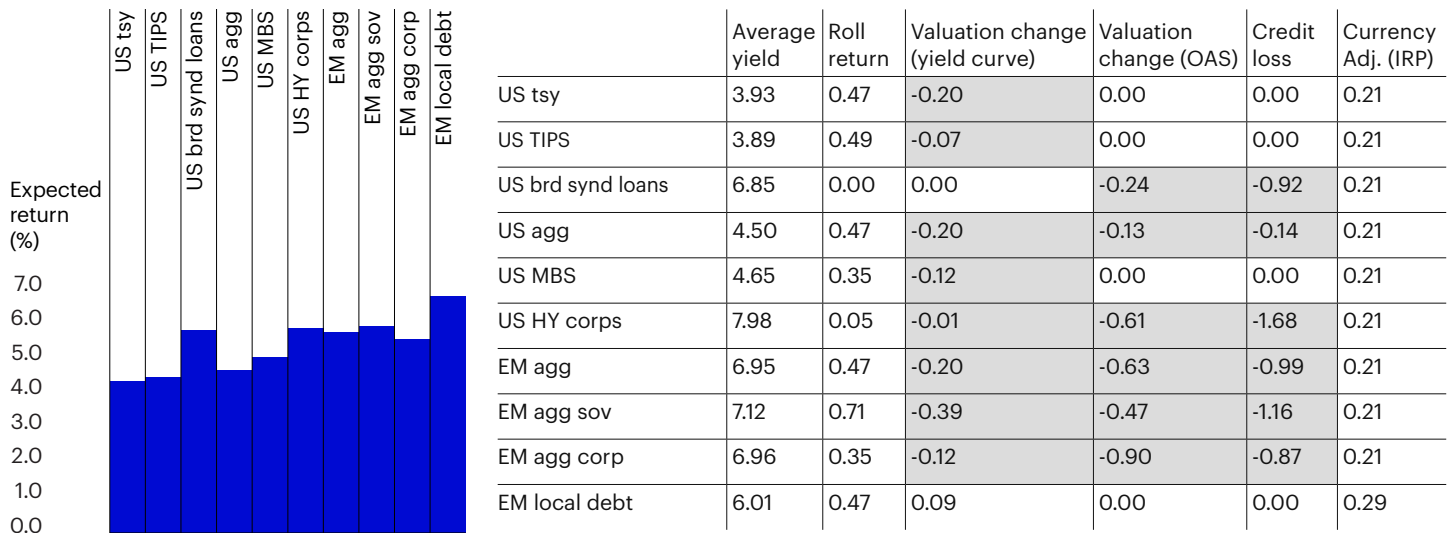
US tsy
US TIPS
US brd synd loans
US agg
US MBS
US HY corps
EM agg
EM agg sov
EM agg corp
EM local debt

Expected return (%)

7.0
6.0
5.0
4.0
3.0
2.0
1.0
0.0

| | Average yield | Roll return | Valuation change (yield curve) | Valuation change (OAS) | Credit loss | Currency Adj. (IRP) |
|---|---|---|---|---|---|---|
| US tsy | 3.93 | 0.47 | -0.20 | 0.00 | 0.00 | 0.21 |
| US TIPS | 3.89 | 0.49 | -0.07 | 0.00 | 0.00 | 0.21 |
| US brd synd loans | 6.85 | 0.00 | 0.00 | -0.24 | -0.92 | 0.21 |
| US agg | 4.50 | 0.47 | -0.20 | -0.13 | -0.14 | 0.21 |
| US MBS | 4.65 | 0.35 | -0.12 | 0.00 | 0.00 | 0.21 |
| US HY corps | 7.98 | 0.05 | -0.01 | -0.61 | -1.68 | 0.21 |
| EM agg | 6.95 | 0.47 | -0.20 | -0.63 | -0.99 | 0.21 |
| EM agg sov | 7.12 | 0.71 | -0.39 | -0.47 | -1.16 | 0.21 |
| EM agg corp | 6.96 | 0.35 | -0.12 | -0.90 | -0.87 | 0.21 |
| EM local debt | 6.01 | 0.47 | 0.09 | 0.00 | 0.00 | 0.29 |